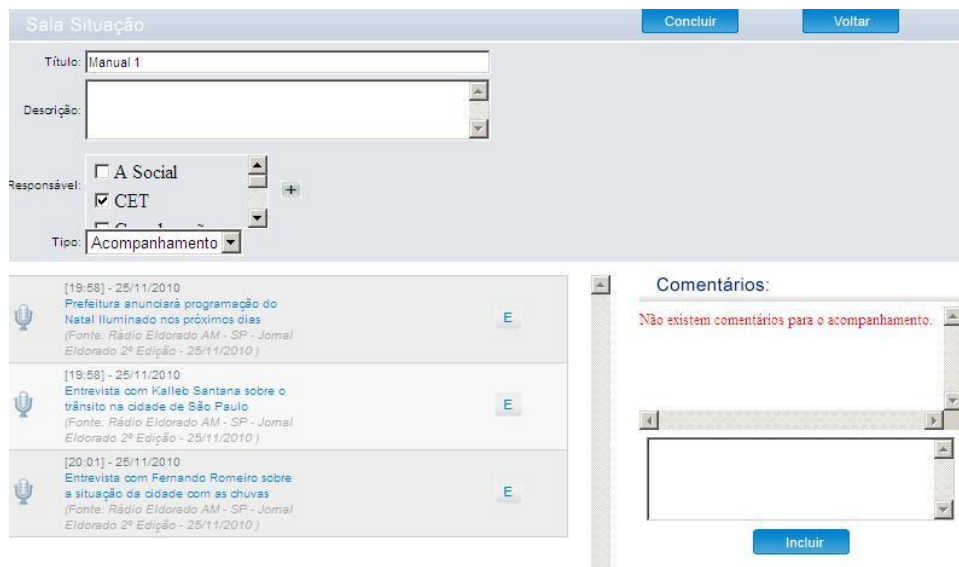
Sala Situação

Concluir

Voltar

Título: Manual 1

Descrição:

Responsável: A Social
CET
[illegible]

+

Tipo: Acompanhamento

[19:58] - 25/11/2010
Prefeitura anunciará programação do Natal Iluminado nos próximos dias
(Fonte: Rádio Eldorado AM - SP - Jornal Eldorado 2º Edição - 25/11/2010 )

E

[19:58] - 25/11/2010
Entrevista com Kalleb Santana sobre o trânsito na cidade de São Paulo
(Fonte: Rádio Eldorado AM - SP - Jornal Eldorado 2º Edição - 25/11/2010 )

E

[20:01] - 25/11/2010
Entrevista com Fernando Romeiro sobre a situação da cidade com as chuvas
(Fonte: Rádio Eldorado AM - SP - Jornal Eldorado 2º Edição - 25/11/2010 )

E

Comentários:

Não existem comentários para o acompanhamento.

Incluir